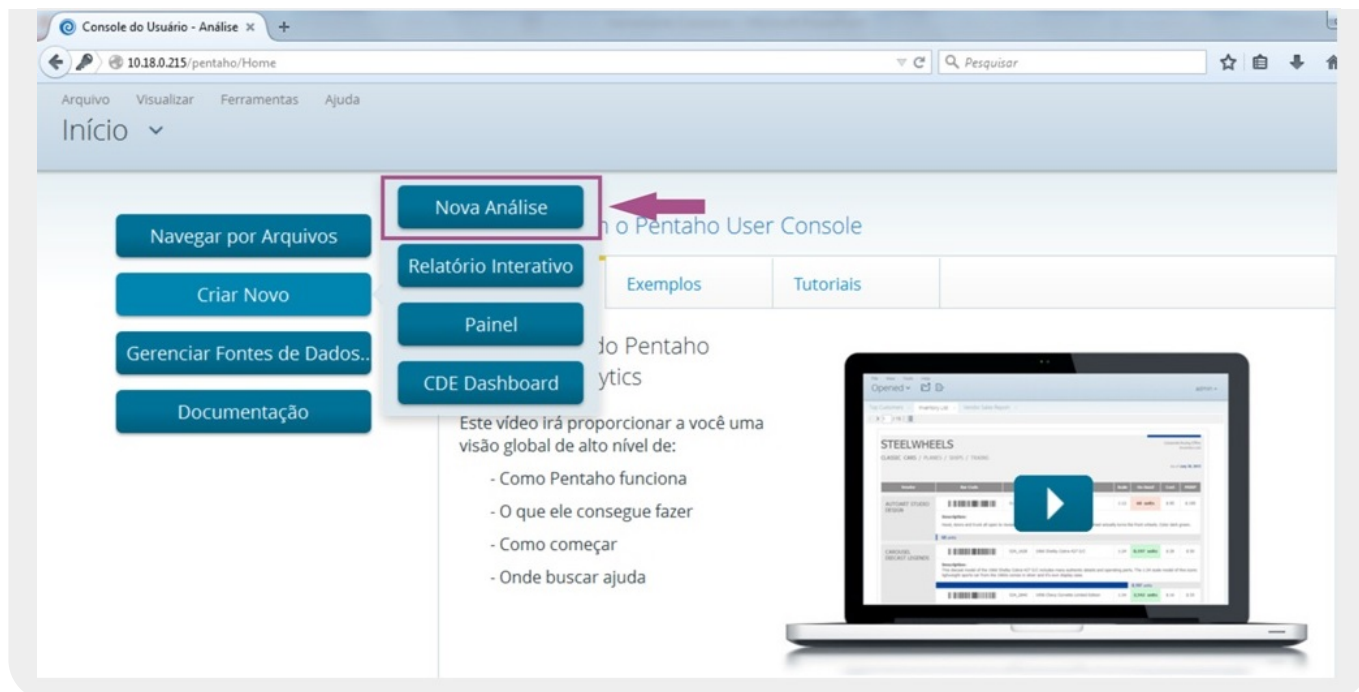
Console do Usuário - Análise ×

10.18.0.215/pentaho/Home

Pesquisar

Arquivo Visualizar Ferramentas Ajuda

Início

Navegar por Arquivos

Criar Novo

Gerenciar Fontes de Dados...

Documentação

Nova Análise

Relatório Interativo

Painel

CDE Dashboard

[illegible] o Pentaho User Console

Exemplos

Tutoriais

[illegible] do Pentaho
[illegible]ytics

Este vídeo irá proporcionar a você uma visão global de alto nível de:

- Como Pentaho funciona

- O que ele consegue fazer

- Como começar

- Onde buscar ajuda

Opened

STEELWHEELS

CLASSIC CARS / PLANES / SHIPS / TRAINS